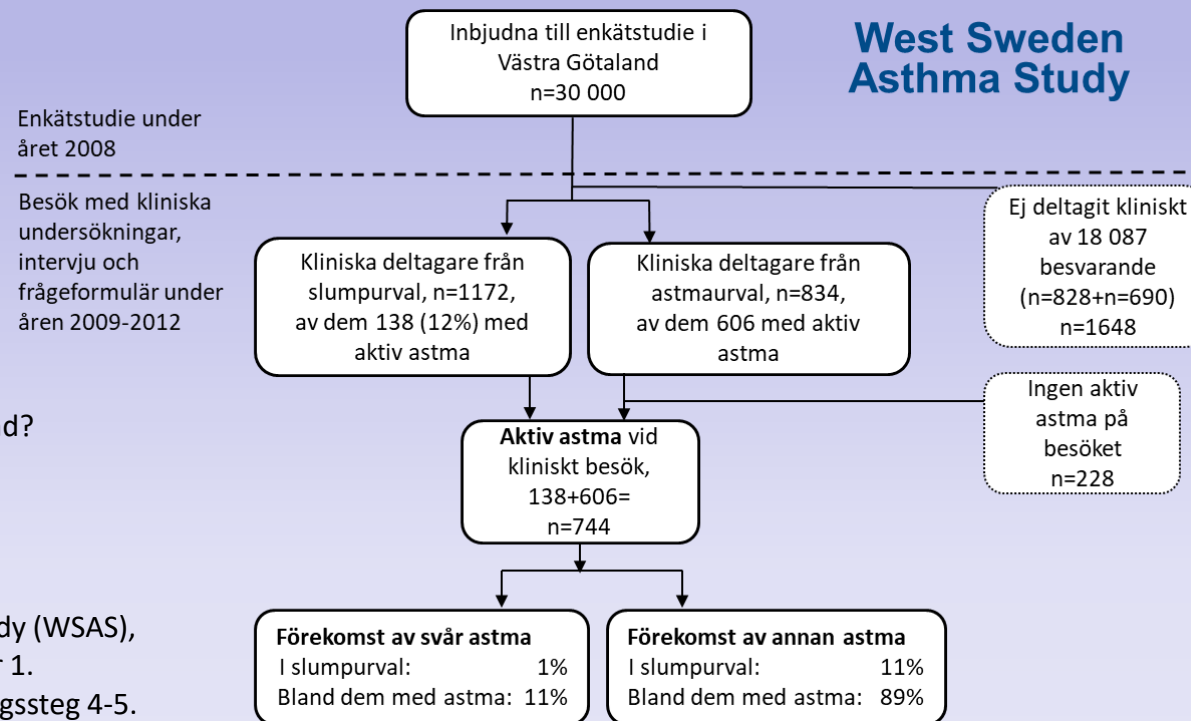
West Sweden Asthma Study

Inbjudna till enkätstudie i Västra Götaland n=30 000

Enkätstudie under året 2008

Besök med kliniska undersökningar, intervju och frågeformulär under åren 2009-2012

Ej deltagit kliniskt av 18 087 besvarande (n=828+n=690) n=1648

Kliniska deltagare från slumpurval, n=1172, av dem 138 (12%) med aktiv astma

Kliniska deltagare från astmaurval, n=834, av dem 606 med aktiv astma

Ingen aktiv astma på besöket n=228

d?

**Aktiv astma** vid kliniskt besök, 138+606= n=744

dy (WSAS),

r 1.

gssteg 4-5.

**Förekomst av svår astma**
I slumpurval: 1%
Bland dem med astma: 11%

**Förekomst av annan astma**
I slumpurval: 11%
Bland dem med astma: 89%